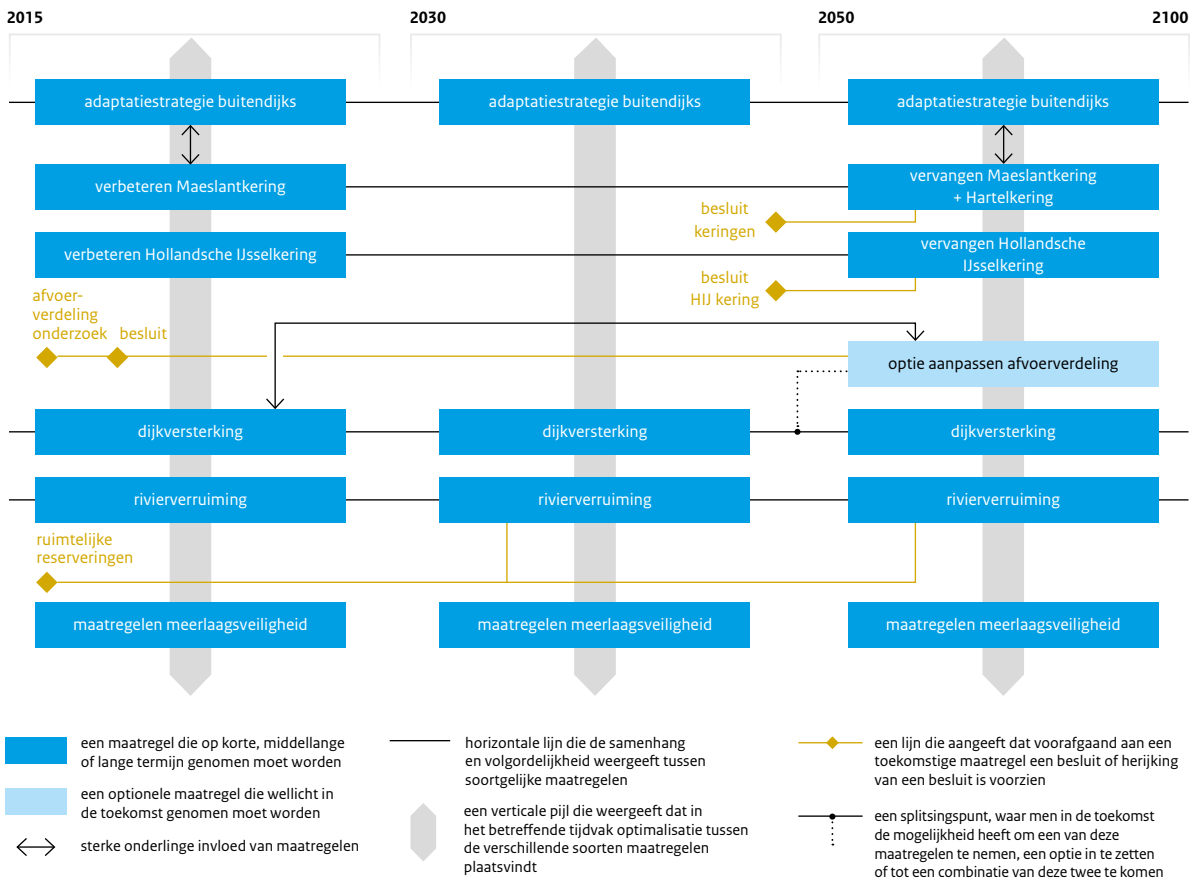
2015

2030

2050

2100

adaptatiestrategie buitendijks

adaptatiestrategie buitendijks

adaptatiestrategie buitendijks

verbeteren Maeslantkering

vervangen Maeslantkering + Hartelkering

besluit keringen

verbeteren Hollandsche IJsselkering

vervangen Hollandsche IJsselkering

besluit HIJ kering

afvoerverdeling onderzoek

besluit

optie aanpassen afvoerverdeling

dijkversterking

dijkversterking

dijkversterking

rivierverruiming

rivierverruiming

rivierverruiming

ruimtelijke reserveringen

maatregelen meerlaagsveiligheid

maatregelen meerlaagsveiligheid

maatregelen meerlaagsveiligheid

een maatregel die op korte, middellange of lange termijn genomen moet worden

een optionele maatregel die wellicht in de toekomst genomen moet worden

sterke onderlinge invloed van maatregelen

horizontale lijn die de samenhang en volgordelijkheid weergeeft tussen soortgelijke maatregelen

een verticale pijl die weergeeft dat in het betreffende tijdvak optimalisatie tussen de verschillende soorten maatregelen plaatsvindt

een lijn die aangeeft dat voorafgaand aan een toekomstige maatregel een besluit of herijking van een besluit is voorzien

een splitsingspunt, waar men in de toekomst de mogelijkheid heeft om een van deze maatregelen te nemen, een optie in te zetten of tot een combinatie van deze twee te komen